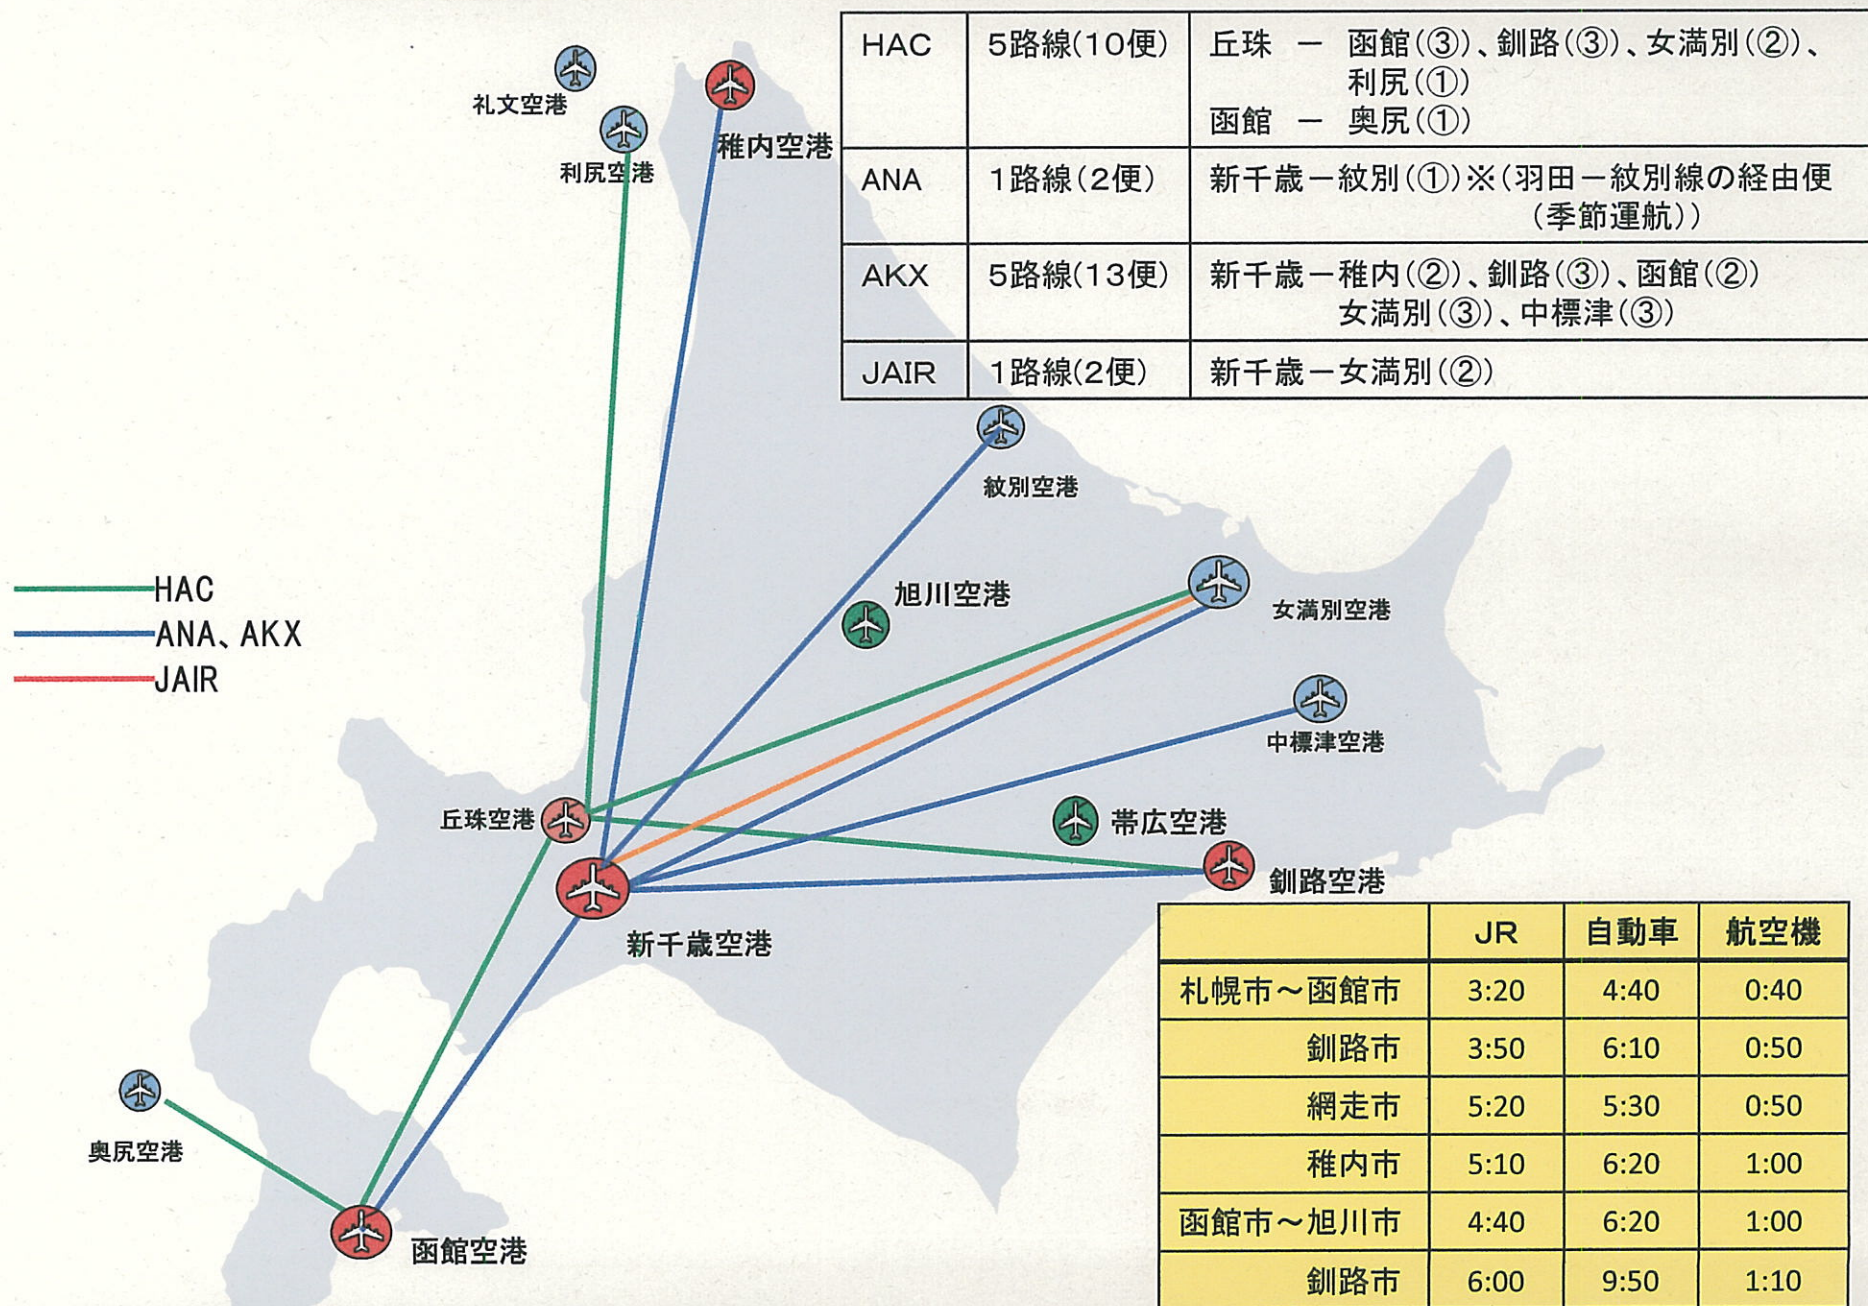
| HAC | 5路線(10便) | 丘珠 ー 函館(③)、釧路(③)、女満別(②)、利尻(①) 函館 ー 奥尻(①) |
|---|---|---|
| ANA | 1路線(2便) | 新千歳ー紋別(①)※(羽田ー紋別線の経由便(季節運航)) |
| AKX | 5路線(13便) | 新千歳ー稚内(②)、釧路(③)、函館(②) 女満別(③)、中標津(③) |
| JAIR | 1路線(2便) | 新千歳ー女満別(②) |

礼文空港
利尻空港
稚内空港
紋別空港
旭川空港
女満別空港
中標津空港
丘珠空港
帯広空港
釧路空港
新千歳空港
奥尻空港
函館空港

HAC
ANA、AKX
JAIR

| | JR | 自動車 | 航空機 |
|---|---|---|---|
| 札幌市～函館市 | 3:20 | 4:40 | 0:40 |
| 釧路市 | 3:50 | 6:10 | 0:50 |
| 網走市 | 5:20 | 5:30 | 0:50 |
| 稚内市 | 5:10 | 6:20 | 1:00 |
| 函館市～旭川市 | 4:40 | 6:20 | 1:00 |
| 釧路市 | 6:00 | 9:50 | 1:10 |